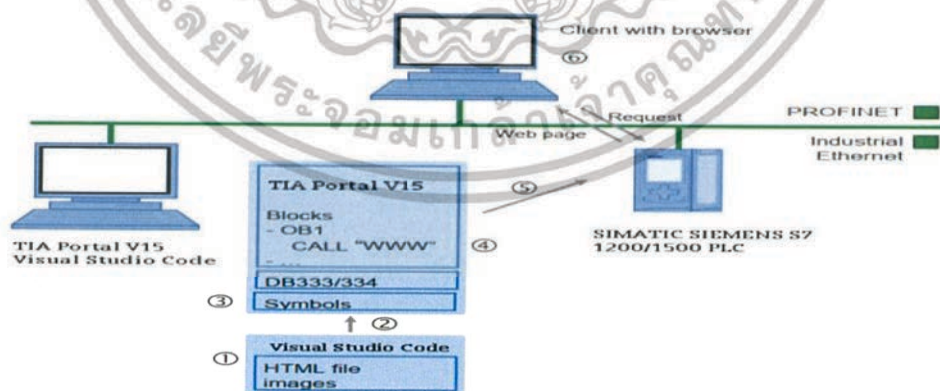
Client with browser

⑥

Request

Web page

PROFINET

Industrial Ethernet

TIA Portal V15

Blocks
- OB1
CALL "WWW"
- ...

④

⑤

DB333/334

③

Symbols

②

TIA Portal V15
Visual Studio Code

SIMATIC SIEMENS S7
1200/1500 PLC

①

Visual Studio Code

HTML file
images

ลัยพระจอมเกล้าเจ้าคุณทหาร